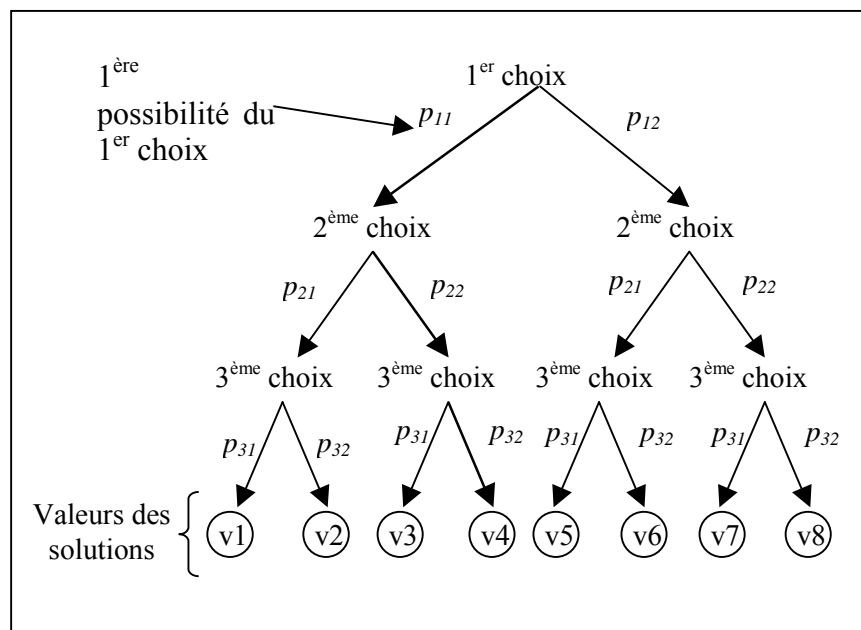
1$^{ère}$ possibilité du 1$^{er}$ choix

1$^{er}$ choix

$p_{11}$

$p_{12}$

2$^{ème}$ choix

2$^{ème}$ choix

$p_{21}$

$p_{22}$

$p_{21}$

$p_{22}$

3$^{ème}$ choix

3$^{ème}$ choix

3$^{ème}$ choix

3$^{ème}$ choix

$p_{31}$

$p_{32}$

$p_{31}$

$p_{32}$

$p_{31}$

$p_{32}$

$p_{31}$

$p_{32}$

Valeurs des solutions

v1

v2

v3

v4

v5

v6

v7

v8